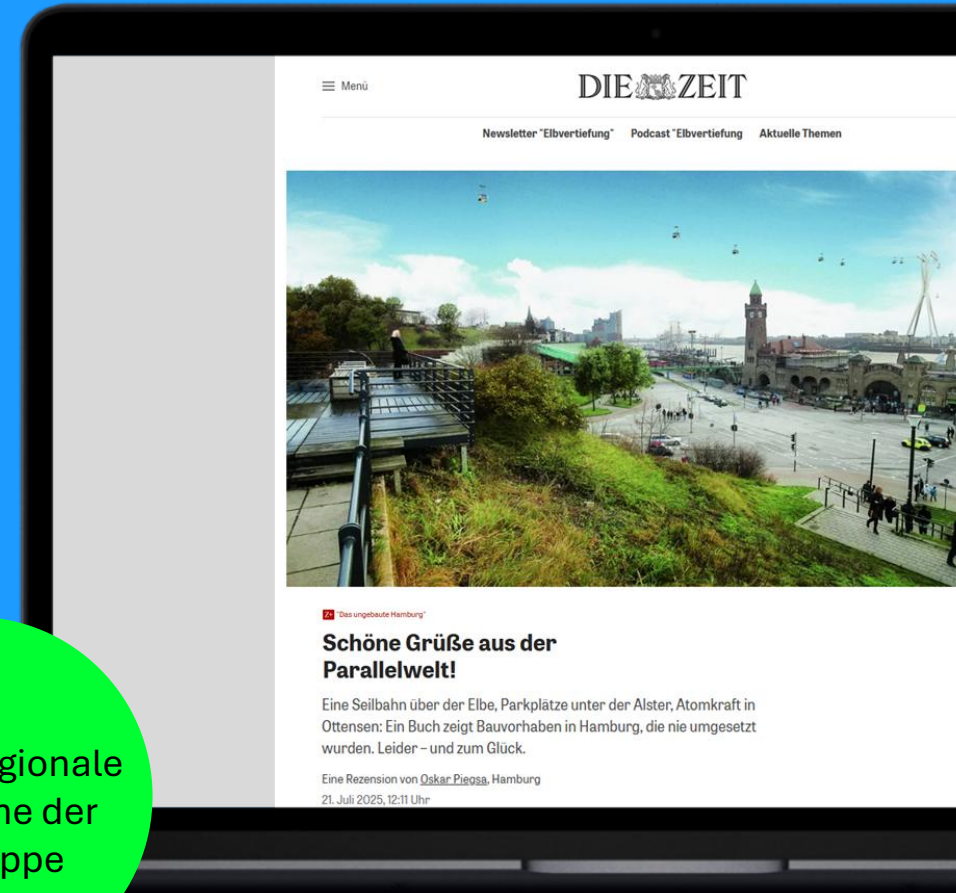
≡ Menü

DIE ZEIT

Newsletter "Elbvertiefung" Podcast "Elbvertiefung Aktuelle Themen

Z+ "Das ungebaute Hamburg"

Schöne Grüße aus der Parallelwelt!

Eine Seilbahn über der Elbe, Parkplätze unter der Alster, Atomkraft in Ottensen: Ein Buch zeigt Bauvorhaben in Hamburg, die nie umgesetzt wurden. Leider – und zum Glück.

Eine Rezension von Oskar Piegsa, Hamburg
21. Juli 2025, 12:11 Uhr

gionale
ne der
ppe